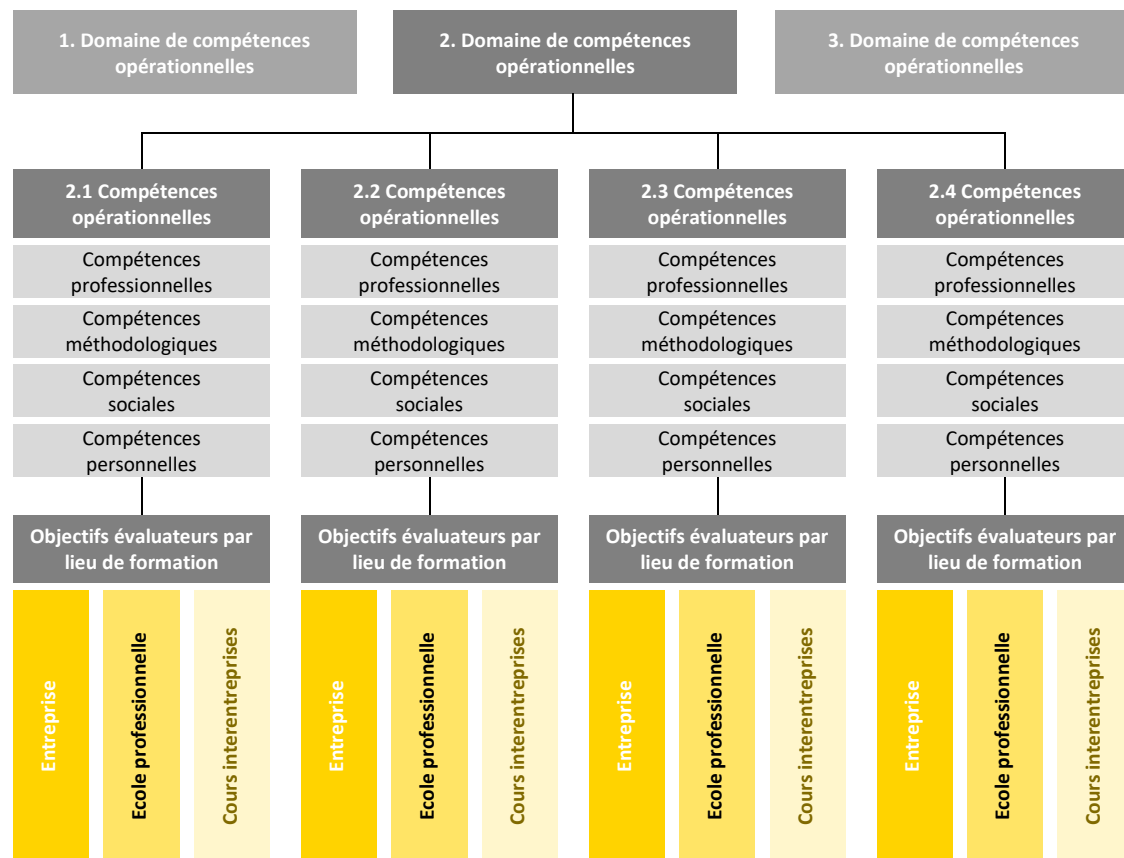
1. Domaine de compétences opérationnelles

2. Domaine de compétences opérationnelles

3. Domaine de compétences opérationnelles

2.1 Compétences opérationnelles

Compétences professionnelles

Compétences méthodologiques

Compétences sociales

Compétences personnelles

Objectifs évaluateurs par lieu de formation

Entreprise

Ecole professionnelle

Cours interentreprises

2.2 Compétences opérationnelles

Compétences professionnelles

Compétences méthodologiques

Compétences sociales

Compétences personnelles

Objectifs évaluateurs par lieu de formation

Entreprise

Ecole professionnelle

Cours interentreprises

2.3 Compétences opérationnelles

Compétences professionnelles

Compétences méthodologiques

Compétences sociales

Compétences personnelles

Objectifs évaluateurs par lieu de formation

Entreprise

Ecole professionnelle

Cours interentreprises

2.4 Compétences opérationnelles

Compétences professionnelles

Compétences méthodologiques

Compétences sociales

Compétences personnelles

Objectifs évaluateurs par lieu de formation

Entreprise

Ecole professionnelle

Cours interentreprises